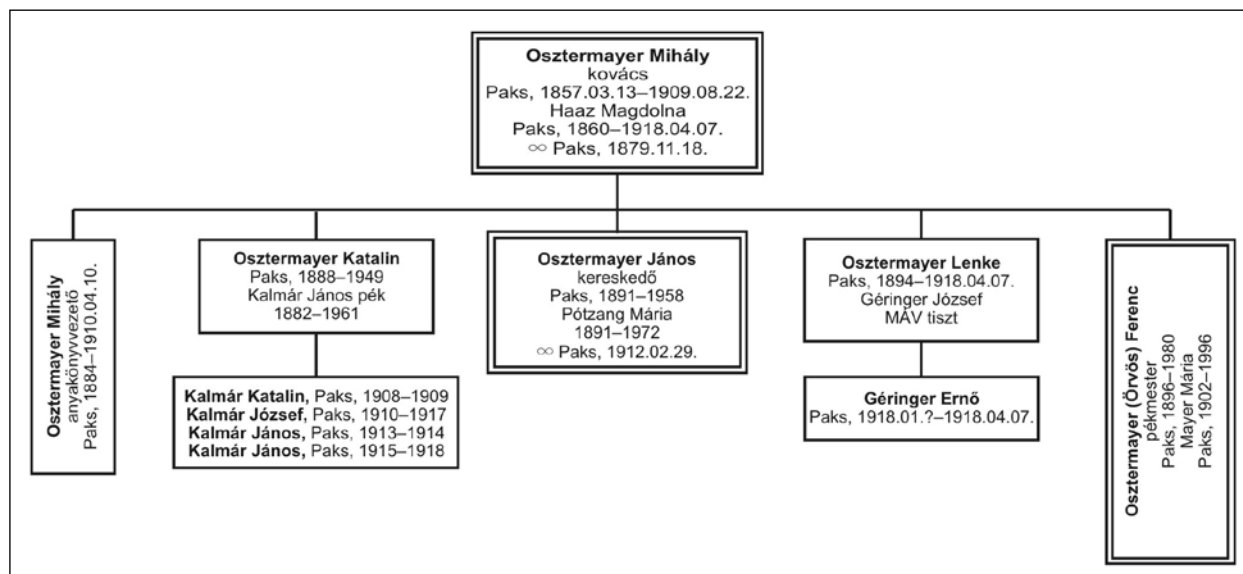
**Osztermayer Mihály**
kovács
Paks, 1857.03.13–1909.08.22.
Haaz Magdolna
Paks, 1860–1918.04.07.
$\infty$ Paks, 1879.11.18.

**Osztermayer Mihály**
anyakönyvvezető
Paks, 1884–1910.04.10.

**Osztermayer Katalin**
Paks, 1888–1949
Kalmár János pék
1882–1961

**Kalmár Katalin**, Paks, 1908–1909
**Kalmár József**, Paks, 1910–1917
**Kalmár János**, Paks, 1913–1914
**Kalmár János**, Paks, 1915–1918

**Osztermayer János**
kereskedő
Paks, 1891–1958
Pótzang Mária
1891–1972
$\infty$ Paks, 1912.02.29.

**Osztermayer Lenke**
Paks, 1894–1918.04.07.
Géringer József
MÁV tiszt

**Géringer Ernő**
Paks, 1918.01.?–1918.04.07.

**Osztermayer (Örvös) Ferenc**
pékmester
Paks, 1896–1980
Mayer Mária
Paks, 1902–1996